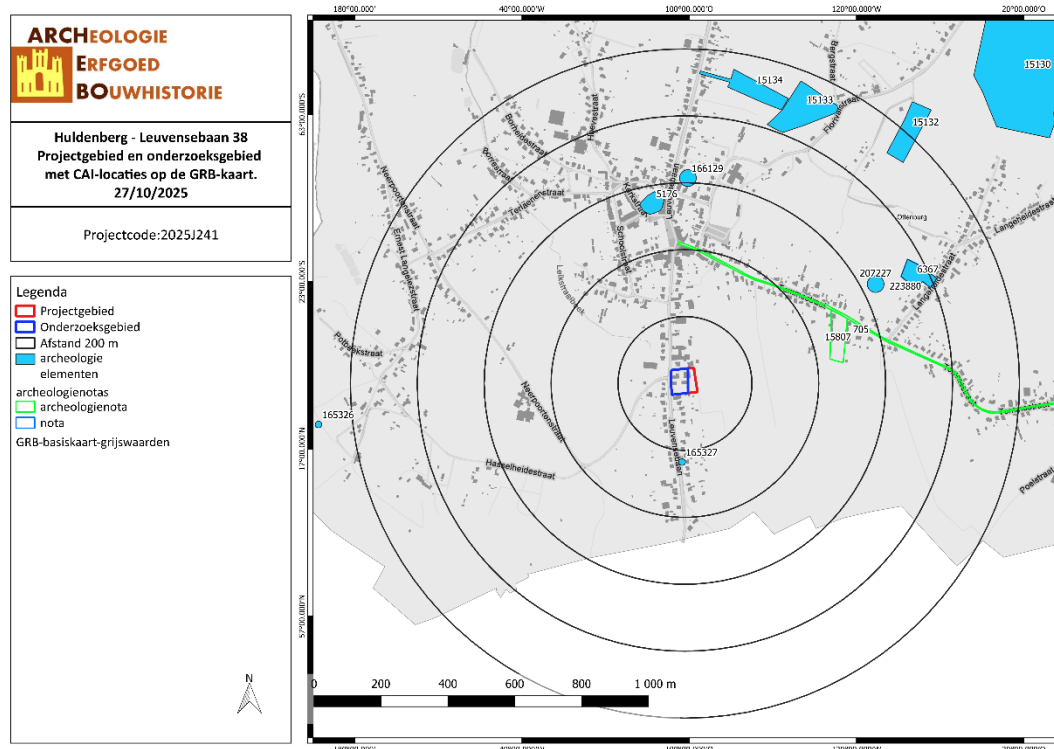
ARCHEOLOGIE
ERFGOED
BOUWHISTORIE

Huldenberg - Leuvensebaan 38
Projectgebied en onderzoeksgebied met CAI-locaties op de GRB-kaart.
27/10/2025

Projectcode:2025J241

Legenda
Projectgebied
Onderzoeksgebied
Afstand 200 m
archeologie elementen
archeologienotas
archeologienota
nota
GRB-basiskaart-grijswaarden

180°00.000'
40°00.000'W
100°00.000'O
120°00.000'W
20°00.000'O

65°00.000'S
23°00.000'S
17°00.000'N
57°00.000'O

15134
15133
15132
15130
166129
5176
207227
6367
223880
705
15807
165326
165327

Bergstraat
Floriststraat
Hoevestraat
Bonnestraat
Bornestraat
Terlanenstraat
Kerkstraat
Schoolstraat
Neerpoortenstraat
Ernest Lambrechtstraat
Leuvensebaan
Pottenstraat
Neerpoortenstraat
Hasselheidestraat
Leuvensebaan
Langeholstraat
Poelstraat
Lekestraat
Ottenburg

N

0 200 400 600 800 1 000 m